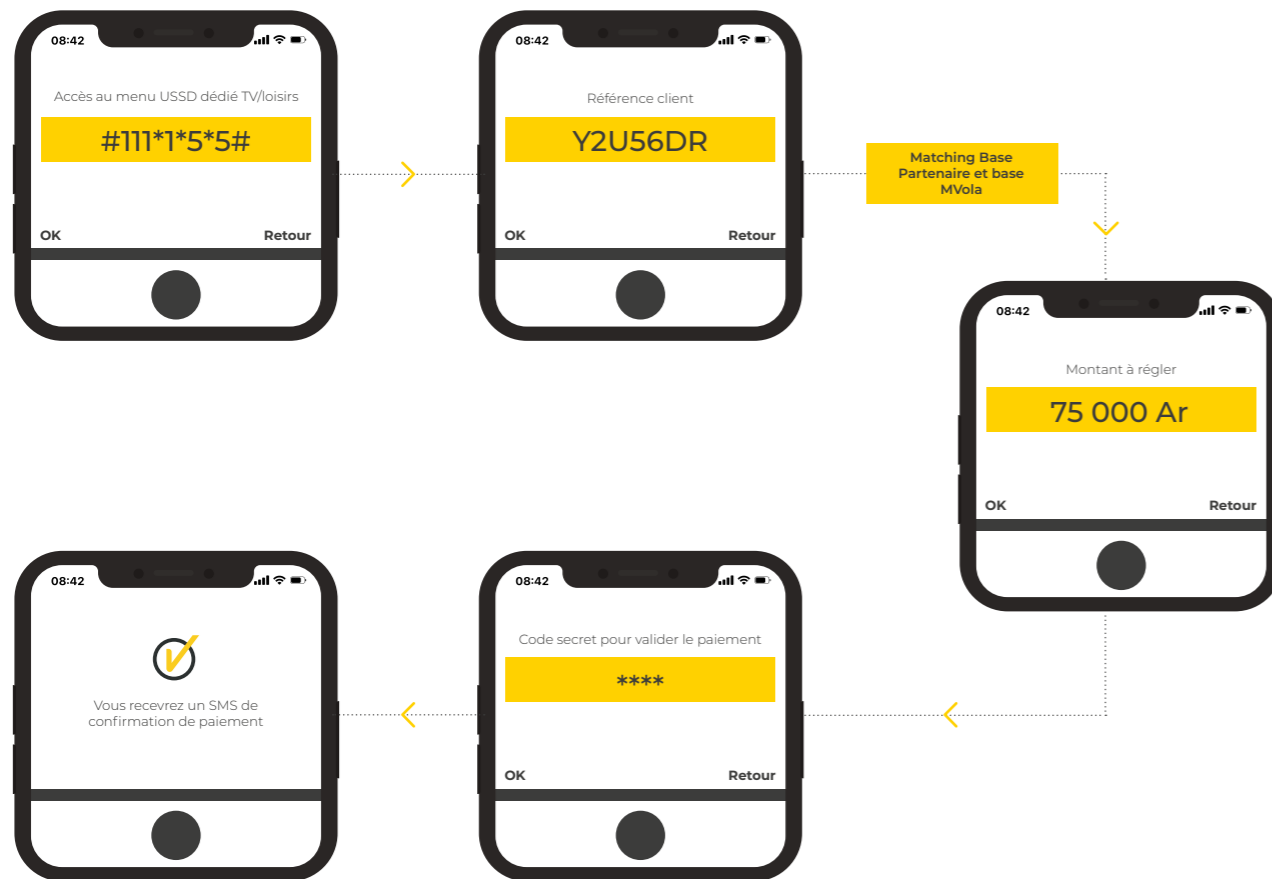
08:42

Accès au menu USSD dédié TV/loisirs

#111*1*5*5#

OK Retour

08:42

Référence client

Y2U56DR

OK Retour

Matching Base Partenaire et base MVola

08:42

Montant à régler

75 000 Ar

OK Retour

08:42

Code secret pour valider le paiement

****

OK Retour

08:42

Vous recevrez un SMS de confirmation de paiement